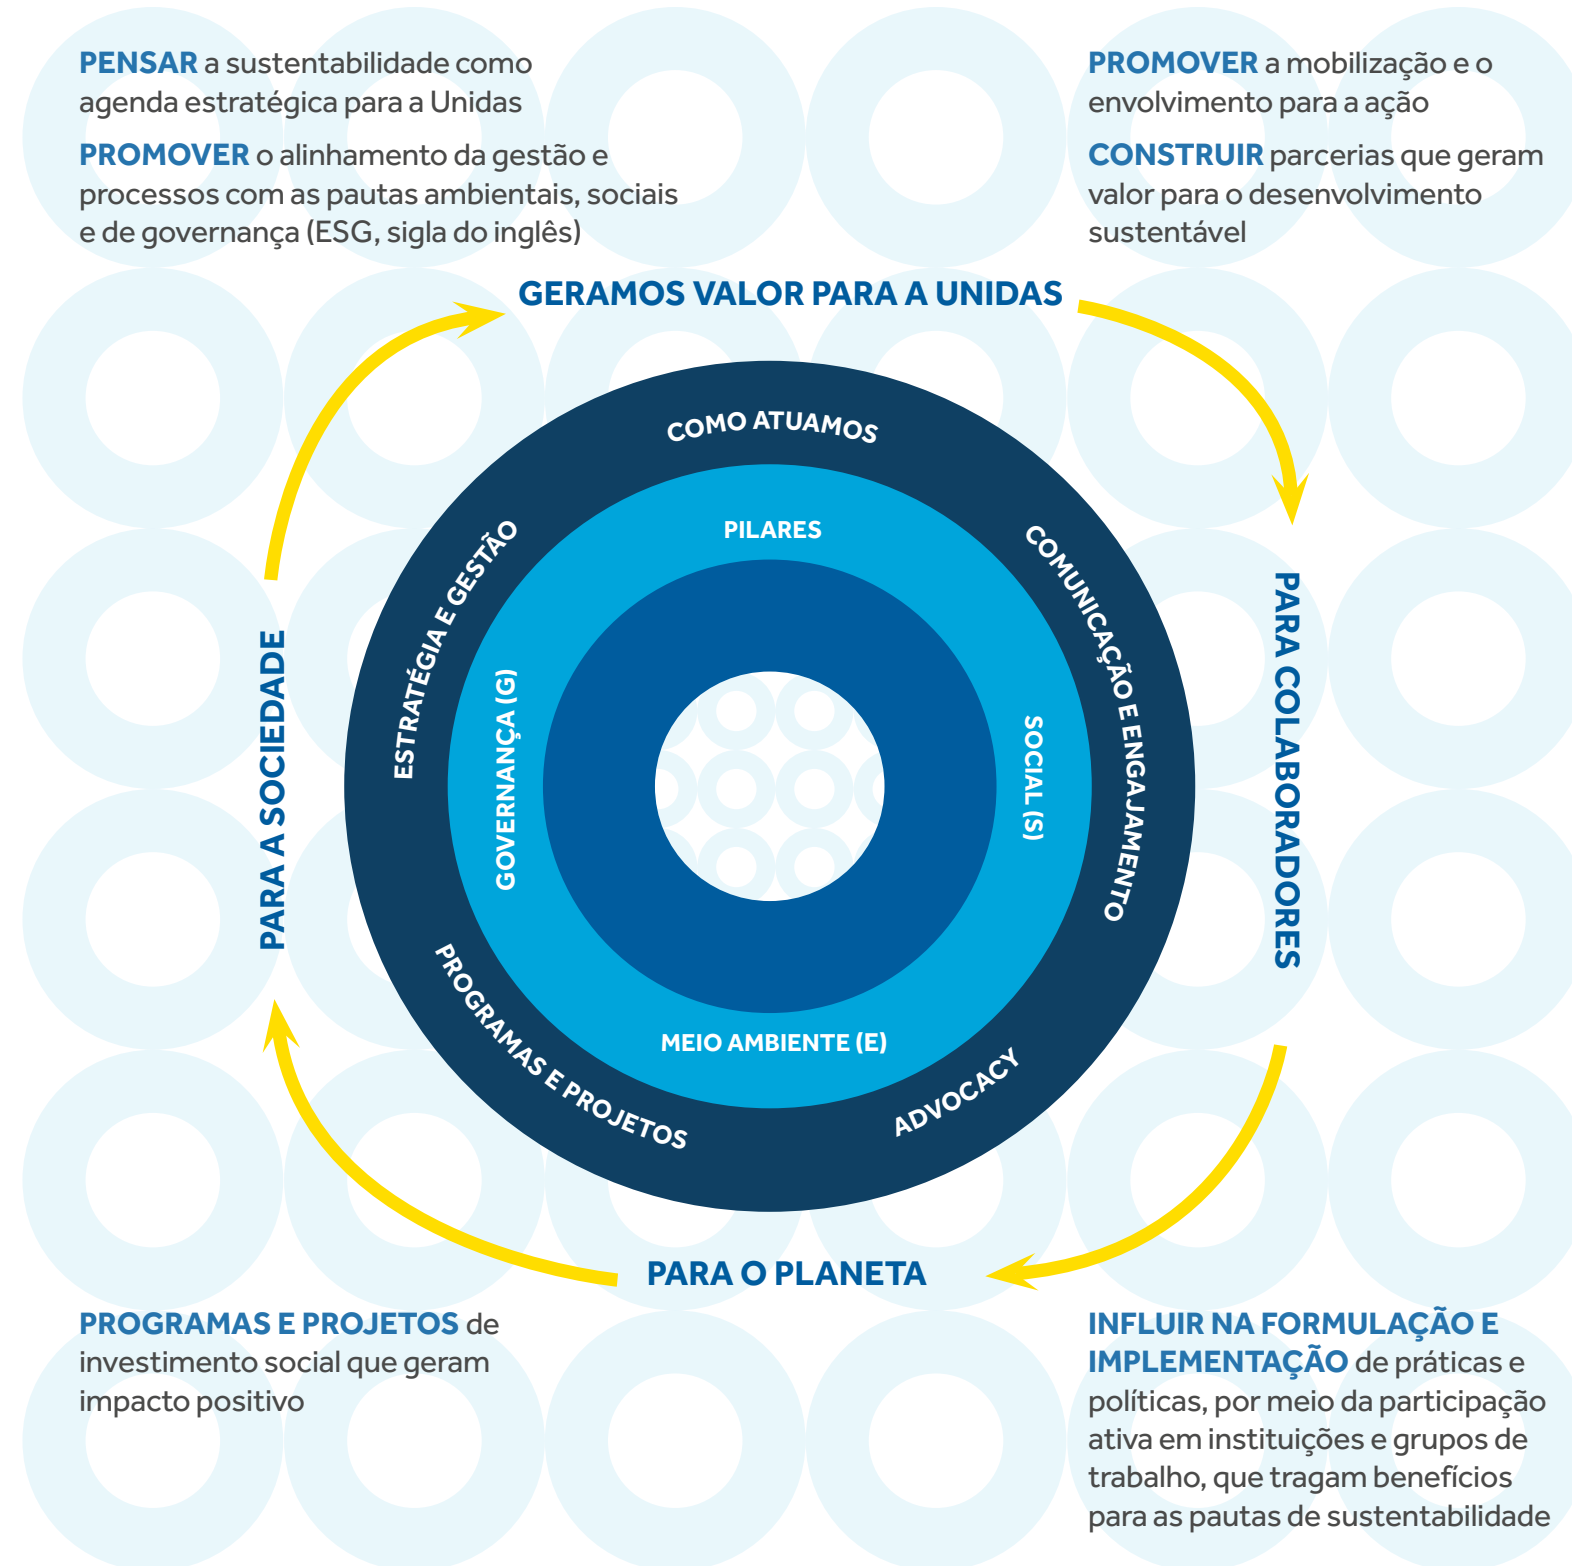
PENSAR a sustentabilidade como agenda estratégica para a Unidas

PROMOVER o alinhamento da gestão e processos com as pautas ambientais, sociais e de governança (ESG, sigla do inglês)

PROMOVER a mobilização e o envolvimento para a ação

CONSTRUIR parcerias que geram valor para o desenvolvimento sustentável

GERAMOS VALOR PARA A UNIDAS

COMO ATUAMOS

PILARES

ESTRATÉGIA E GESTÃO

COMUNICAÇÃO E ENGAJAMENTO

GOVERNANÇA (G)

SOCIAL (S)

MEIO AMBIENTE (E)

PROGRAMAS E PROJETOS

ADVOCACY

PARA A SOCIEDADE

PARA COLABORADORES

PARA O PLANETA

PROGRAMAS E PROJETOS de investimento social que geram impacto positivo

INFLUIR NA FORMULAÇÃO E IMPLEMENTAÇÃO de práticas e políticas, por meio da participação ativa em instituições e grupos de trabalho, que tragam benefícios para as pautas de sustentabilidade